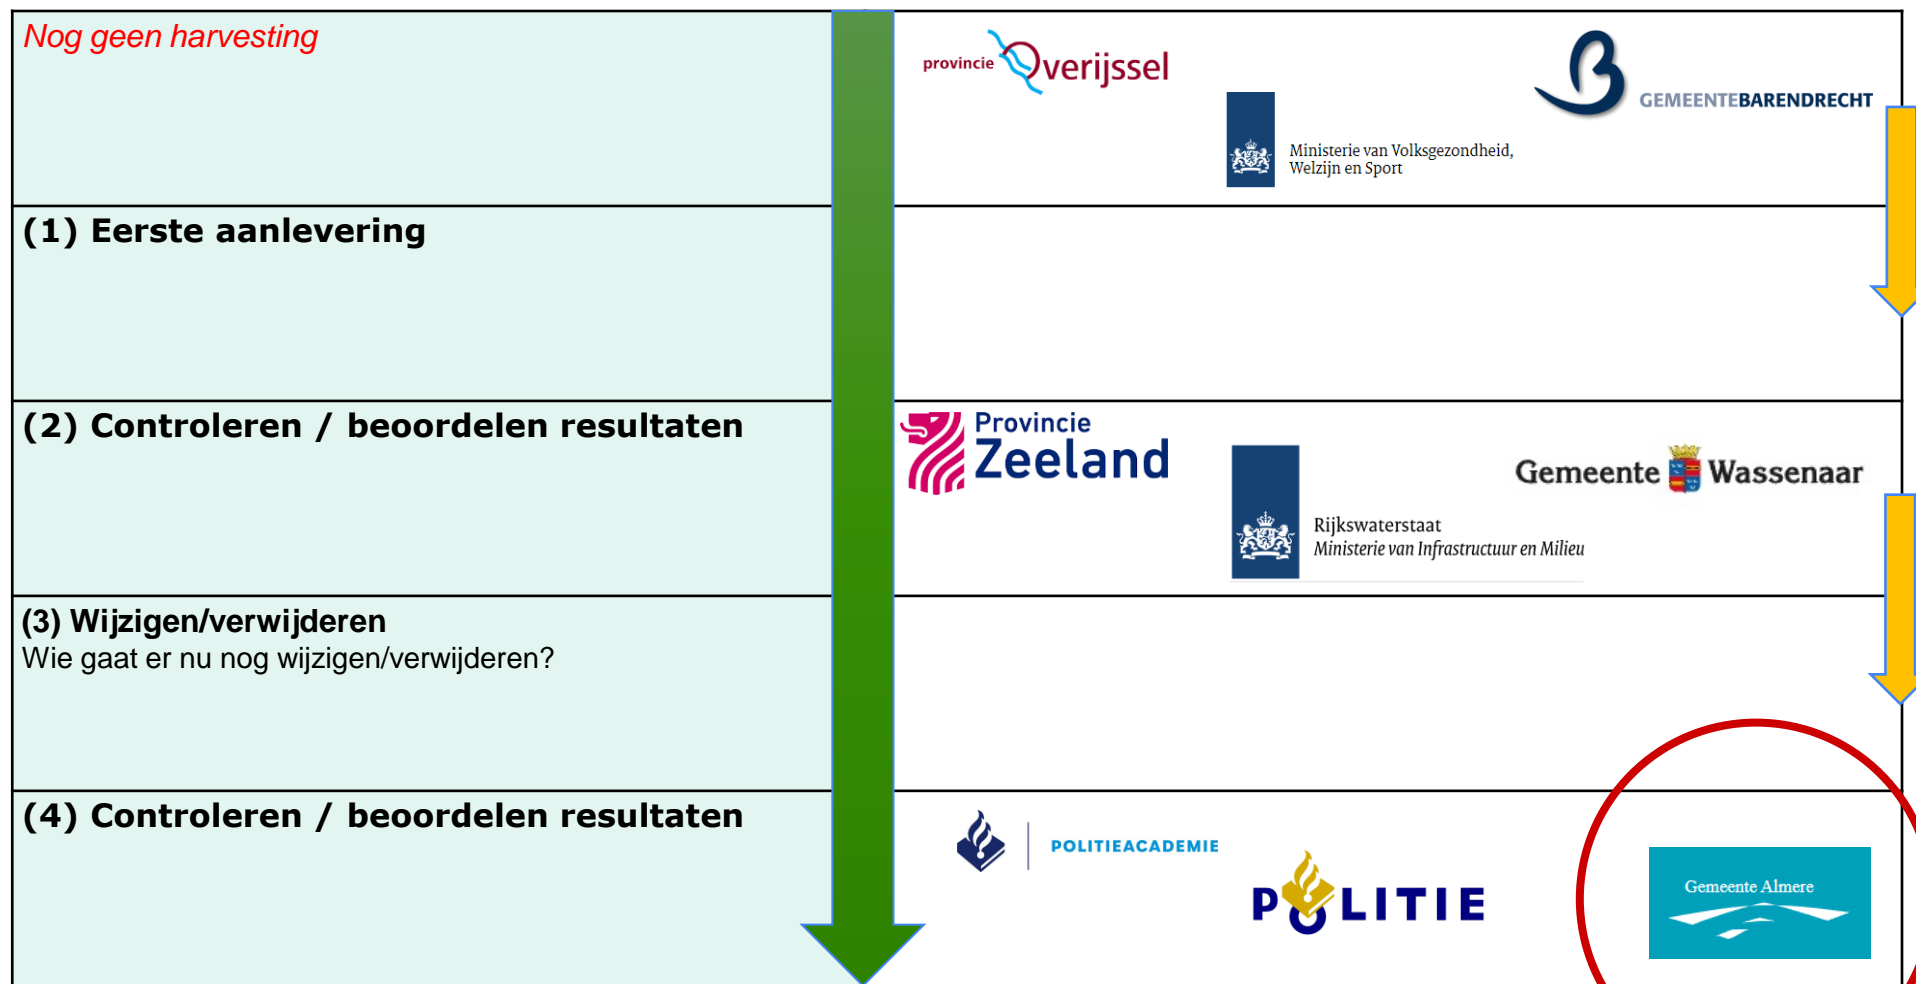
| | |
|---|---|
| Nog geen harvesting | provincie Overijssel<br>Ministerie van Volksgezondheid, Welzijn en Sport<br>GEMEENTEBARENDRECHT |
| (1) Eerste aanlevering | |
| (2) Controleren / beoordelen resultaten | Provincie Zeeland<br>Rijkswaterstaat<br>Ministerie van Infrastructuur en Milieu<br>Gemeente Wassenaar |
| (3) Wijzigen/verwijderen<br>Wie gaat er nu nog wijzigen/verwijderen? | |
| (4) Controleren / beoordelen resultaten | POLITIEACADEMIE<br>POLITIE<br>Gemeente Almere |